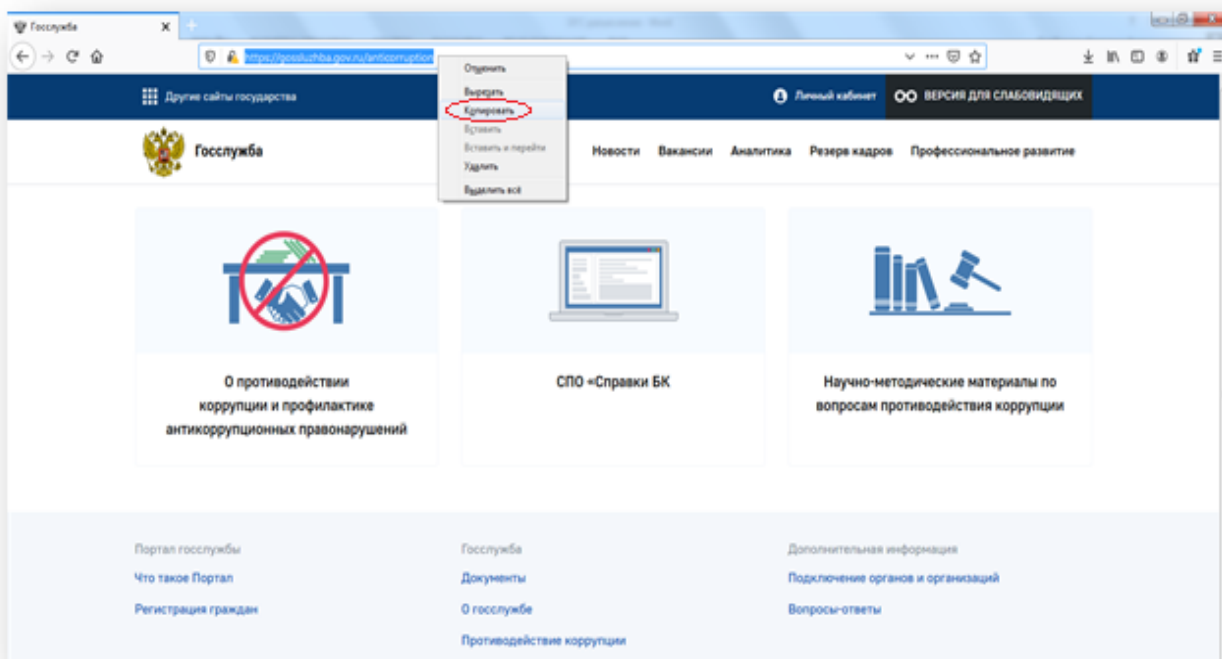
Госслужба ×

https://gossluzhba.gov.ru/anticorruption

Отменить
Вырезать
Копировать
Вставить
Вставить и перейти
Удалить
Выделить всё

Другие сайты государства

Личный кабинет

ВЕРСИЯ ДЛЯ СЛАБОВИДЯЩИХ

Госслужба

Новости Вакансии Аналитика Резерв кадров Профессиональное развитие

О противодействии коррупции и профилактике антикоррупционных правонарушений

СПО «Справки БК

Научно-методические материалы по вопросам противодействия коррупции

Портал госслужбы
Что такое Портал
Регистрация граждан

Госслужба
Документы
О госслужбе
Противодействие коррупции

Дополнительная информация
Подключение органов и организаций
Вопросы-ответы